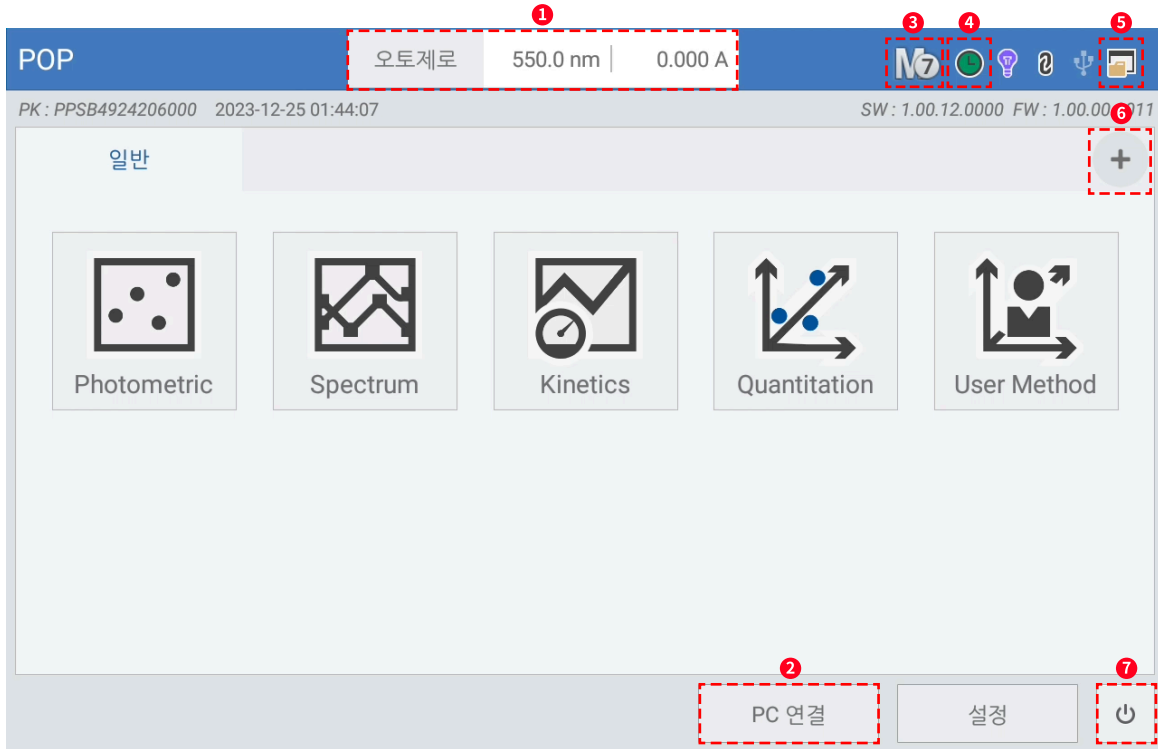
POP

❶
오토제로 550.0 nm 0.000 A

❸ ❹ ❺
M7

PK : PPSB4924206000 2023-12-25 01:44:07

SW : 1.00.12.0000 FW : 1.00.00.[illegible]011

❻

일반

+

Photometric

Spectrum

Kinetics

Quantitation

User Method

❷ ❼

PC 연결

설정